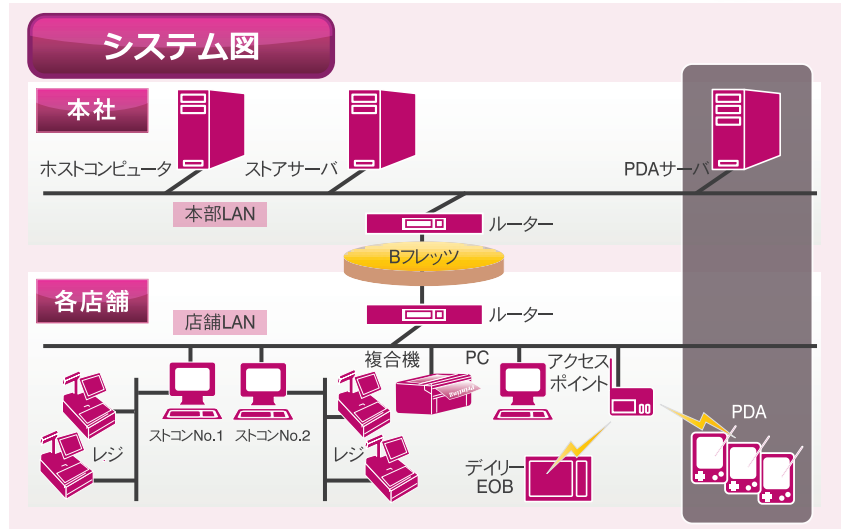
システム図

本社

ホストコンピュータ

ストアサーバ

PDAサーバ

本部LAN

ルーター

Bフレッツ

各店舗

ルーター

店舗LAN

複合機

PC

アクセスポイント

レジ

ストコンNo.1

ストコンNo.2

レジ

PDA

デイリーEOB